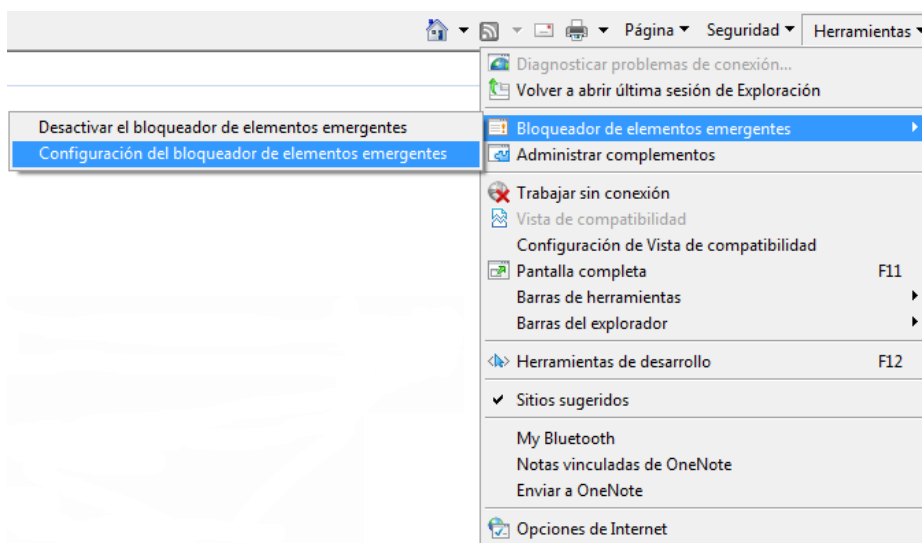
Página ▾ Seguridad ▾ Herramientas ▾

Diagnosticar problemas de conexión...
Volver a abrir última sesión de Exploración

Desactivar el bloqueador de elementos emergentes
Configuración del bloqueador de elementos emergentes

Bloqueador de elementos emergentes
Administrar complementos

Trabajar sin conexión
Vista de compatibilidad
Configuración de Vista de compatibilidad
Pantalla completa F11
Barras de herramientas
Barras del explorador

Herramientas de desarrollo F12

Sitios sugeridos

My Bluetooth
Notas vinculadas de OneNote
Enviar a OneNote

Opciones de Internet